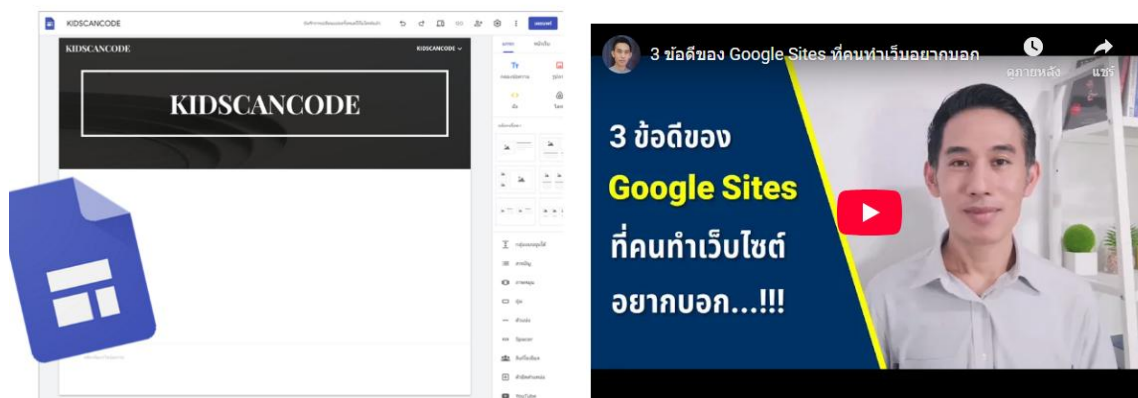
KIDSCANCODE

เผยแพร่

KIDSCANCODE

KIDSCANCODE ⌄

KIDSCANCODE

แทรก

หน้าเว็บ

Tт

กล่องข้อความ

รูปภาพ

ฝัง

ไดรฟ์

เลย์เอาต์

Spacer

YouTube

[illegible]

3 ข้อดีของ Google Sites ที่คนทำเว็บอยากบอก

ดูภายหลัง

แชร์

3 ข้อดีของ

Google Sites

ที่คนทำเว็บไซต์

อยากบอก...!!!